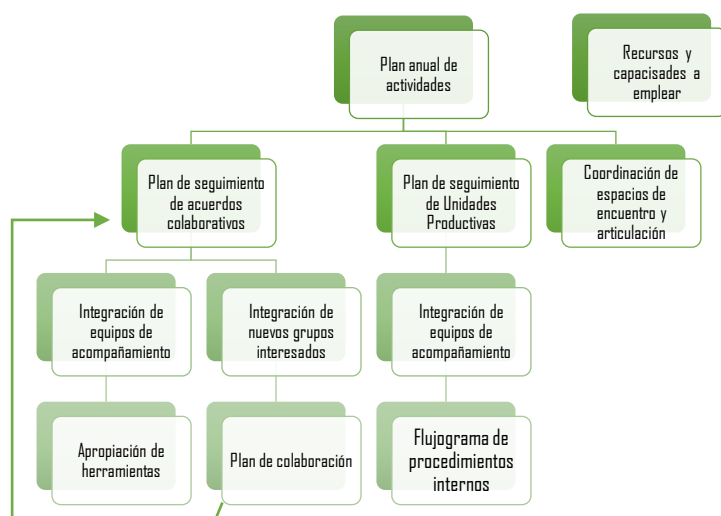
Plan anual de actividades

Recursos y capacisades a emplear

Plan de seguimiento de acuerdos colaborativos

Plan de seguimiento de Unidades Productivas

Coordinación de espacios de encuentro y articulación

Integración de equipos de acompañamiento

Integración de nuevos grupos interesados

Integración de equipos de acompañamiento

Apropiación de herramientas

Plan de colaboración

Flujograma de procedimientos internos